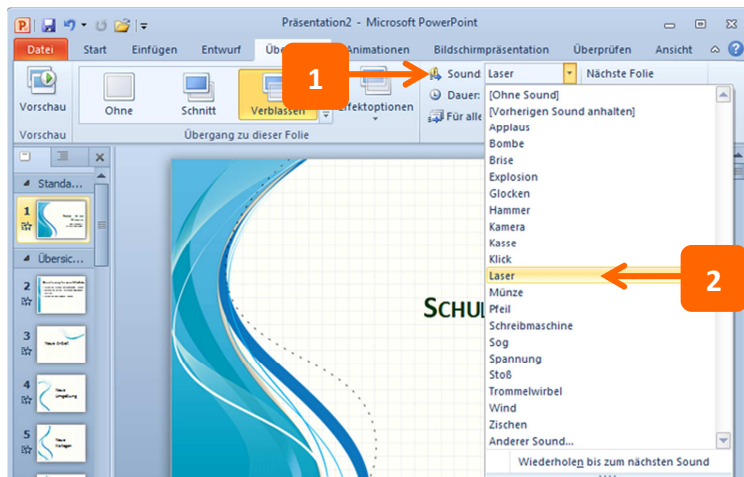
Präsentation2 - Microsoft PowerPoint

Datei Start Einfügen Entwurf Über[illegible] Animationen Bildschirmpräsentation Überprüfen Ansicht

Vorschau
Vorschau
Ohne Schnitt Verblassen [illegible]ffektoptionen
Übergang zu dieser Folie

Sound: Laser
Nächste Folie
Dauer:
Für alle

1
2

[Ohne Sound]
[Vorherigen Sound anhalten]
Applaus
Bombe
Brise
Explosion
Glocken
Hammer
Kamera
Kasse
Klick
Laser
Münze
Pfeil
Schreibmaschine
Sog
Spannung
Stoß
Trommelwirbel
Wind
Zischen
Anderer Sound...
Wiederholen bis zum nächsten Sound

Standa...
1
Übersic...
2
3
4
5

SCHU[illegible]